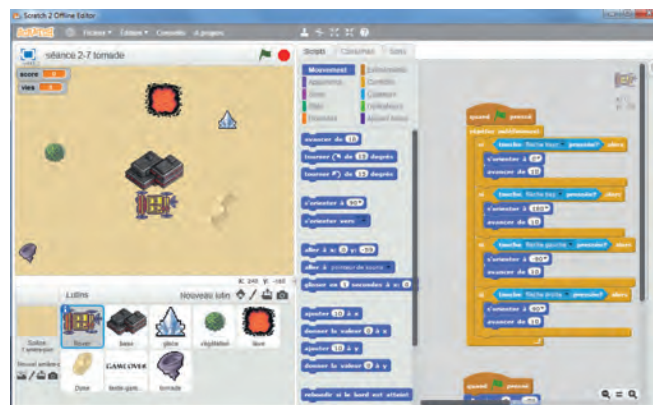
Scratch 2 Offline Editor

SCRATCH Fichier ▾ Édition ▾ Conseils À propos

séance 2-7 tornade

score 0
vies 3

x: 240 y: -161

Lutins Nouveau lutin

Scène 1 arrière-plan

Nouvel arrière-plan

tireur bean glace végétation lave

Dose texte-game... tornade

GAMEOVER

Scripts Costumes Sons

Mouvement Événements
Apparence Contrôle
Sons Capteurs
Stylo Opérateurs
Données Ajouter blocs

avancer de 10
tourner ↻ de 15 degrés
tourner ↺ de 15 degrés

s'orienter à 90▾
s'orienter vers ▾

aller à x: 0 y: -59
aller à pointeur de souris ▾
glisser en 1 secondes à x: 0

ajouter 10 à x
donner la valeur 0 à x
ajouter 10 à y
donner la valeur 0 à y

rebondir si le bord est atteint

quand 🏴 pressé
répéter indéfiniment
si touche flèche haut ▾ pressée? alors
s'orienter à 0▾
avancer de 10
si touche flèche bas ▾ pressée? alors
s'orienter à 180▾
avancer de 10
si touche flèche gauche ▾ pressée? alors
s'orienter à -90▾
avancer de 10
si touche flèche droite ▾ pressée? alors
s'orienter à 90▾
avancer de 10

quand 🏴 pressé